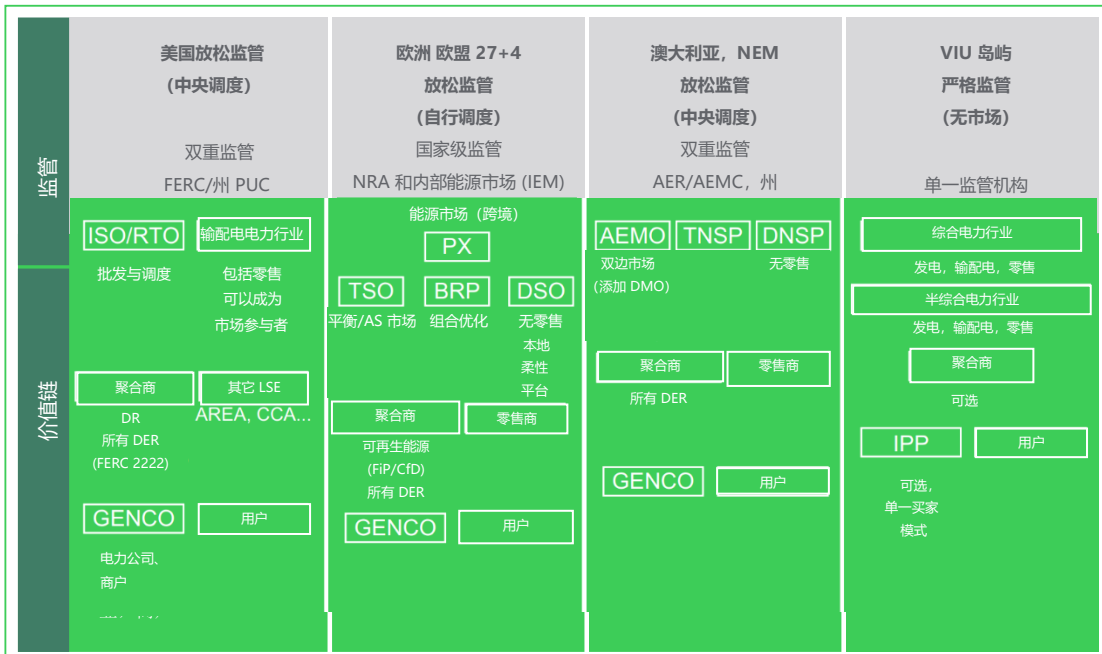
监管

价值链

美国放松监管
(中央调度)

双重监管
FERC/州 PUC

ISO/RTO
输配电电力行业
批发与调度
包括零售
可以成为
市场参与者

聚合商
其它 LSE
DR
所有 DER
(FERC 2222)
AREA, CCA...

GENCO
用户
电力公司、
商户
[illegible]

欧洲 欧盟 27+4
放松监管
(自行调度)

国家级监管
NRA 和内部能源市场 (IEM)

能源市场（跨境）
PX
TSO
BRP
DSO
平衡/AS 市场
组合优化
无零售
本地
柔性
平台

聚合商
零售商
可再生能源
(FiP/CfD)
所有 DER

GENCO
用户

澳大利亚，NEM
放松监管
(中央调度)

双重监管
AER/AEMC，州

AEMO
TNSP
DNSP
双边市场
(添加 DMO)
无零售

聚合商
零售商
所有 DER

GENCO
用户

VIU 岛屿
严格监管
(无市场)

单一监管机构

综合电力行业
发电，输配电，零售
半综合电力行业
发电，输配电，零售

聚合商
可选

IPP
用户
可选，
单一买家
模式